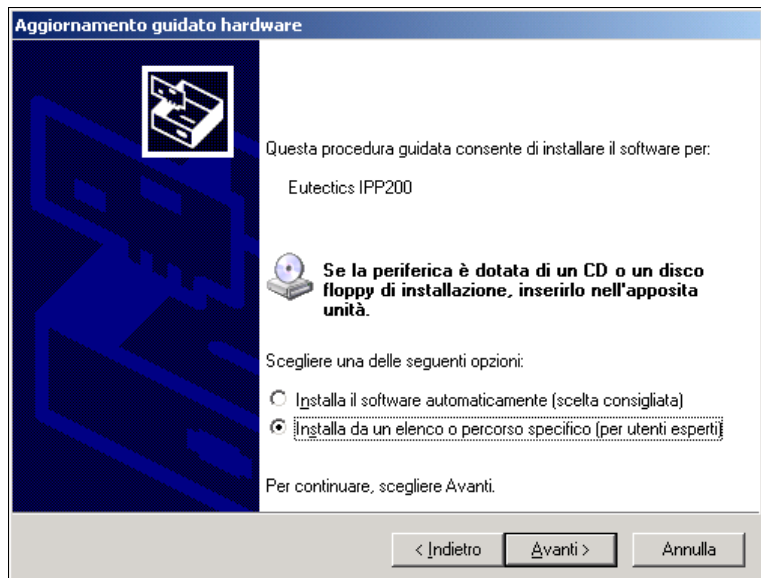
Aggiornamento guidato hardware

Questa procedura guidata consente di installare il software per:

Eutectics IPP200

Se la periferica è dotata di un CD o un disco floppy di installazione, inserirlo nell'apposita unità.

Scegliere una delle seguenti opzioni:

Installa il software automaticamente (scelta consigliata)

Installa da un elenco o percorso specifico (per utenti esperti)

Per continuare, scegliere Avanti.

< Indietro
Avanti >
Annulla